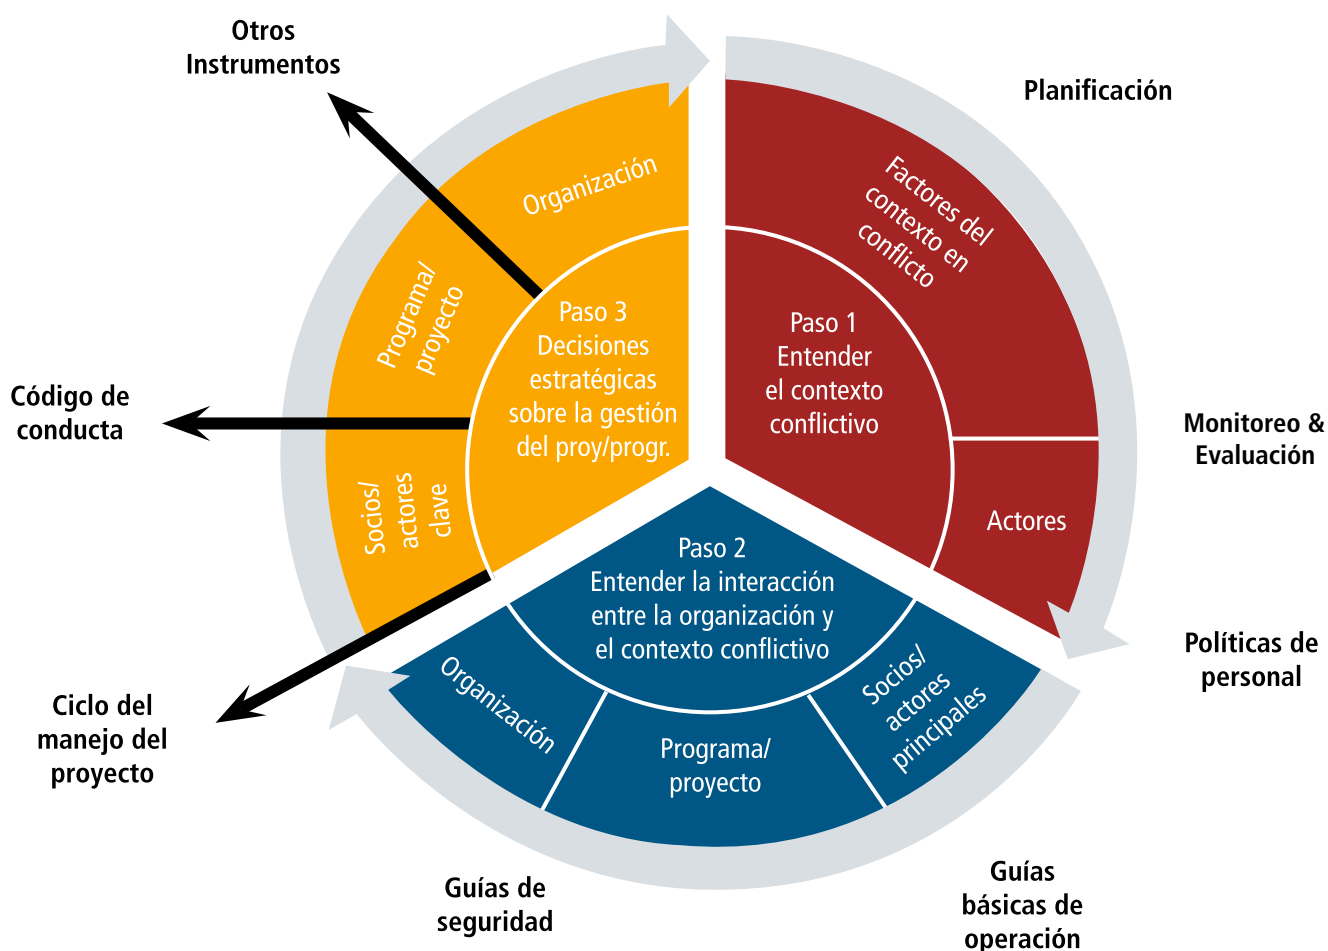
Otros Instrumentos

Planificación

Factores del contexto en conflicto

Paso 1
Entender el contexto conflictivo

Actores

Monitoreo & Evaluación

Organización

Programa/ proyecto

Paso 3
Decisiones estratégicas sobre la gestión del proy/progr.

Código de conducta

Socios/ actores clave

Paso 2
Entender la interacción entre la organización y el contexto conflictivo

Organización

Programa/ proyecto

Socios/ actores principales

Políticas de personal

Ciclo del manejo del proyecto

Guías de seguridad

Guías básicas de operación